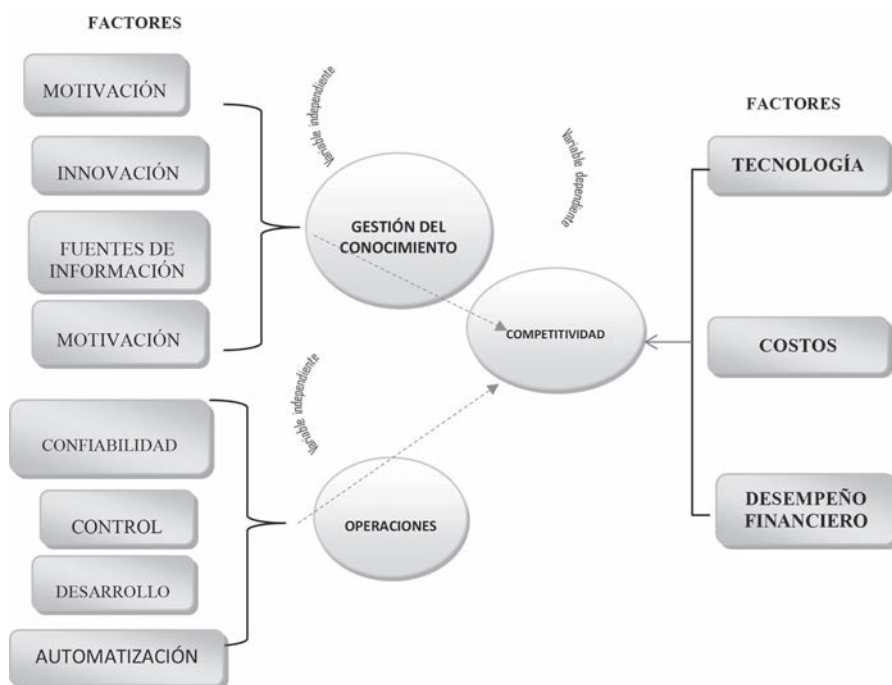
FACTORES

MOTIVACIÓN

INNOVACIÓN

FUENTES DE INFORMACIÓN

MOTIVACIÓN

Variable independiente

GESTIÓN DEL CONOCIMIENTO

Variable dependiente

FACTORES

TECNOLOGÍA

COMPETITIVIDAD

COSTOS

Variable independiente

CONFIABILIDAD

CONTROL

OPERACIONES

DESARROLLO

AUTOMATIZACIÓN

DESEMPEÑO FINANCIERO